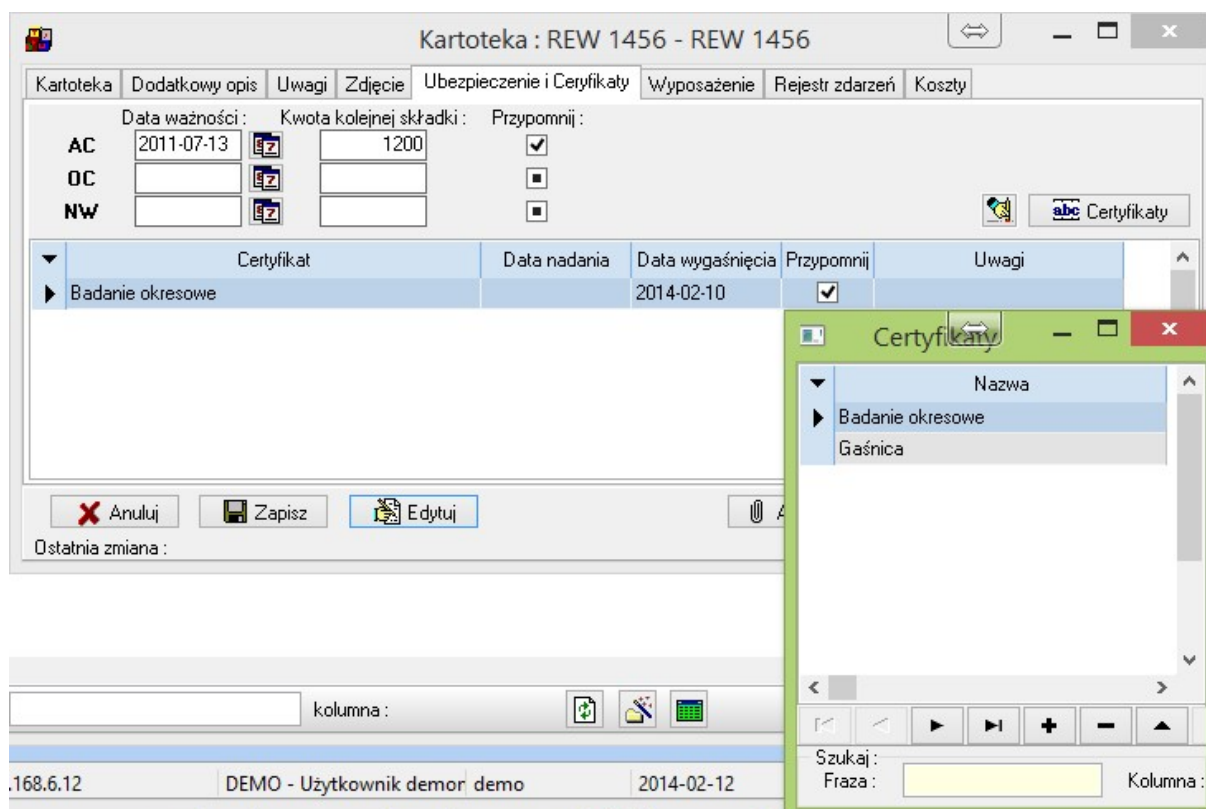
Kartoteka : REW 1456 - REW 1456

Kartoteka | Dodatkowy opis | Uwagi | Zdjęcie | Ubezpieczenie i Cerytikaty | Wyposażenie | Rejestr zdarzeń | Koszty

Data ważności : Kwota kolejnej składki : Przypomnij :
AC 2011-07-13 1200
OC
NW

abc Certyfikaty

| Certyfikat | Data nadania | Data wygaśnięcia | Przypomnij | Uwagi |
|---|---|---|---|---|
| Badanie okresowe | | 2014-02-10 | ✓ | |

Anuluj Zapisz Edytuj A
Ostatnia zmiana :

kolumna :

.168.6.12 DEMO - Użytkownik demor demo 2014-02-12

Certyfikaty

| Nazwa |
|---|
| Badanie okresowe |
| Gaśnica |

Szukaj :
Fraza : Kolumna :